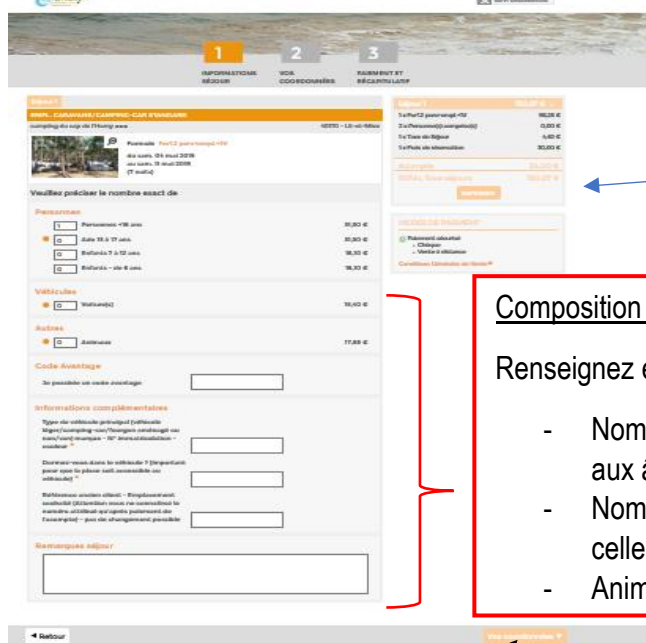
1
INFORMATIONS SÉJOUR

2
VOS COORDONNÉES

3
PAIEMENT ET RÉCAPITULATIF

Séjour 1
EMPL. CARAVANE/CAMPING-CAR D'ANGEARS
camping du cap de l'Horizon
Forfait
du sam. 04 mai 2019
au sam. 11 mai 2019
(7 nuits)

Veuillez préciser le nombre exact de

Personnes
Personnes +18 ans
Ado 13 à 17 ans
Enfants 7 à 12 ans
Enfants - de 6 ans

Véhicules
Voiture(s)

Autres
Animaux

Code Avantage
Je possède un code avantage

Informations complémentaires

Remarques séjour

Séjour 1

MODES DE PAIEMENT
Paiement acceptés
- Chèque
- Vente à distance
Conditions Générales de Vente

Composition
Renseignez e
- Nom
aux â
- Nom
celle
- Anim

◄ Retour